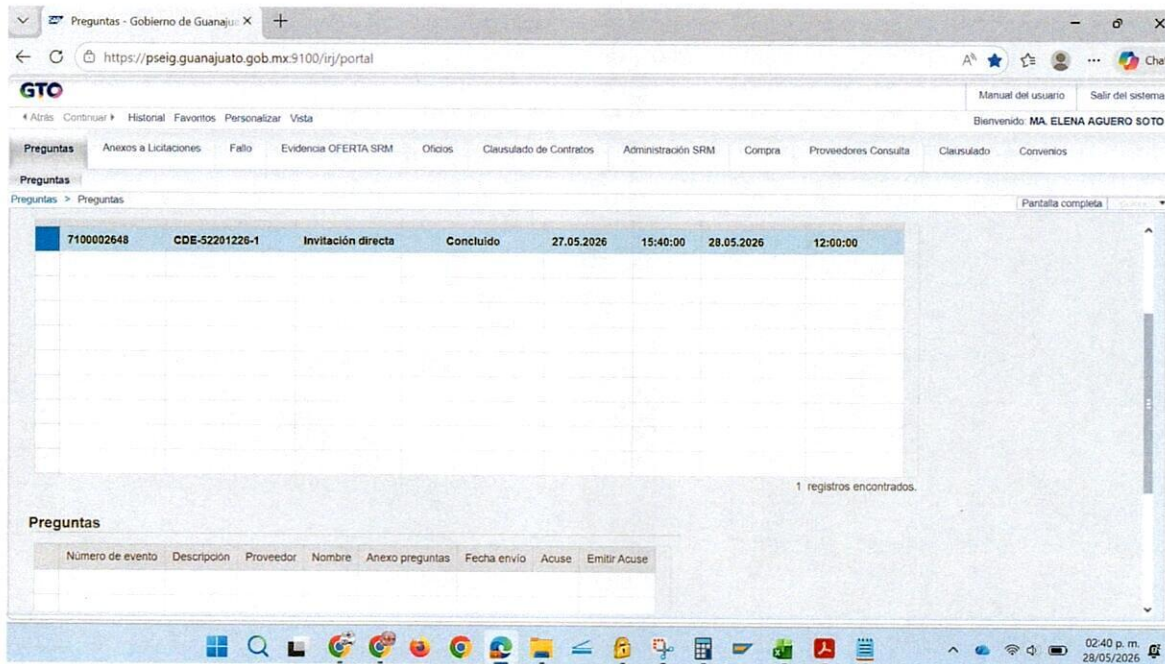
Preguntas - Gobierno de Guanaju ×

https://pseig.guanajuato.gob.mx:9100/irj/portal

GTO

Manual del usuario   Salir del sistema

◂ Atrás  Continuar ▸  Historial  Favoritos  Personalizar  Vista

Bienvenido: MA. ELENA AGUERO SOTO

Preguntas   Anexos a Licitaciones   Fallo   Evidencia OFERTA SRM   Oficios   Clausulado de Contratos   Administración SRM   Compra   Proveedores Consulta   Clausulado   Convenios

Preguntas

Preguntas > Preguntas

Pantalla completa

| 7100002648 | CDE-52201226-1 | Invitación directa | Concluido | 27.05.2026 | 15:40:00 | 28.05.2026 | 12:00:00 |
|---|---|---|---|---|---|---|---|

1 registros encontrados.

Preguntas

| Número de evento | Descripción | Proveedor | Nombre | Anexo preguntas | Fecha envío | Acuse | Emitir Acuse |
|---|---|---|---|---|---|---|---|

02:40 p. m.
28/05/2026